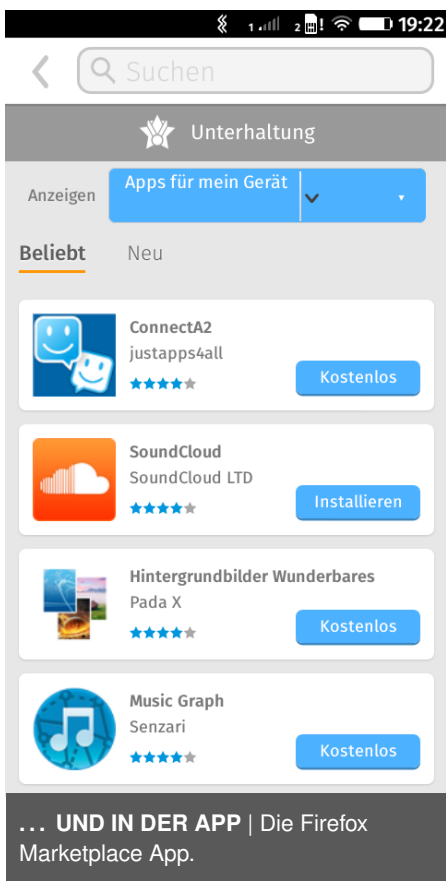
1 2 ! 19:22

Suchen

Unterhaltung

Anzeigen Apps für mein Gerät

Beliebt Neu

ConnectA2
justapps4all
Kostenlos

SoundCloud
SoundCloud LTD
Installieren

Hintergrundbilder Wunderbares
Pada X
Kostenlos

Music Graph
Senzari
Kostenlos

**... UND IN DER APP** | Die Firefox Marketplace App.